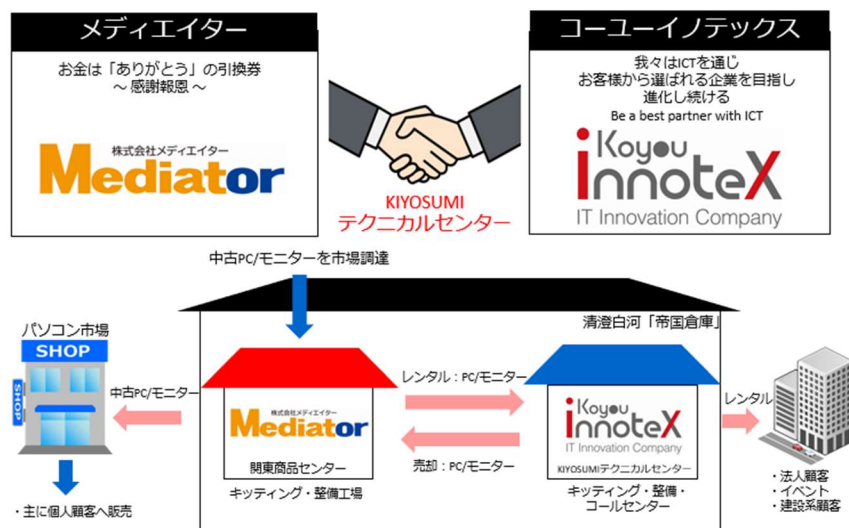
メディエイター

お金は「ありがとう」の引換券
～感謝報恩～

株式会社メディエイター
Mediator

コーユーイノテックス

我々はICTを通じ
お客様から選ばれる企業を目指し
進化し続ける
Be a best partner with ICT

Koyou innoteX
IT Innovation Company

KIYOSUMI
テクニカルセンター

中古PC/モニターを市場調達

清澄白河「帝国倉庫」

パソコン市場
SHOP
SHOP

中古PC/モニター

・主に個人顧客へ販売

株式会社メディエイター
Mediator
関東商品センター

キッティング・整備工場

レンタル：PC/モニター

売却：PC/モニター

Koyou innoteX
IT Innovation Company
KIYOSUMIテクニカルセンター

キッティング・整備・
コールセンター

レンタル

・法人顧客
・イベント
・建設系顧客